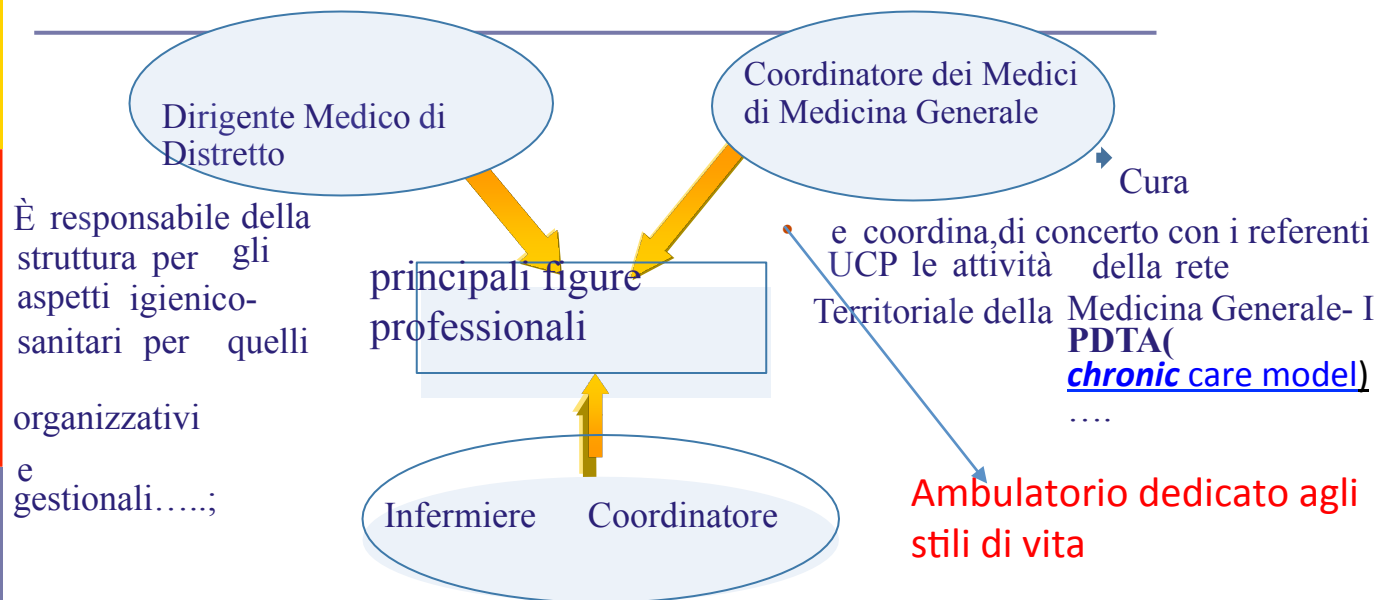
Dirigente Medico di Distretto

Coordinatore dei Medici di Medicina Generale

È responsabile della struttura per gli aspetti igienico-sanitari per quelli

organizzativi

e gestionali…..;

principali figure professionali

Cura

e coordina,di concerto con i referenti UCP le attività della rete

Territoriale della Medicina Generale- I **PDTA(** ***chronic*** care model)

….

Infermiere Coordinatore

Ambulatorio dedicato agli stili di vita